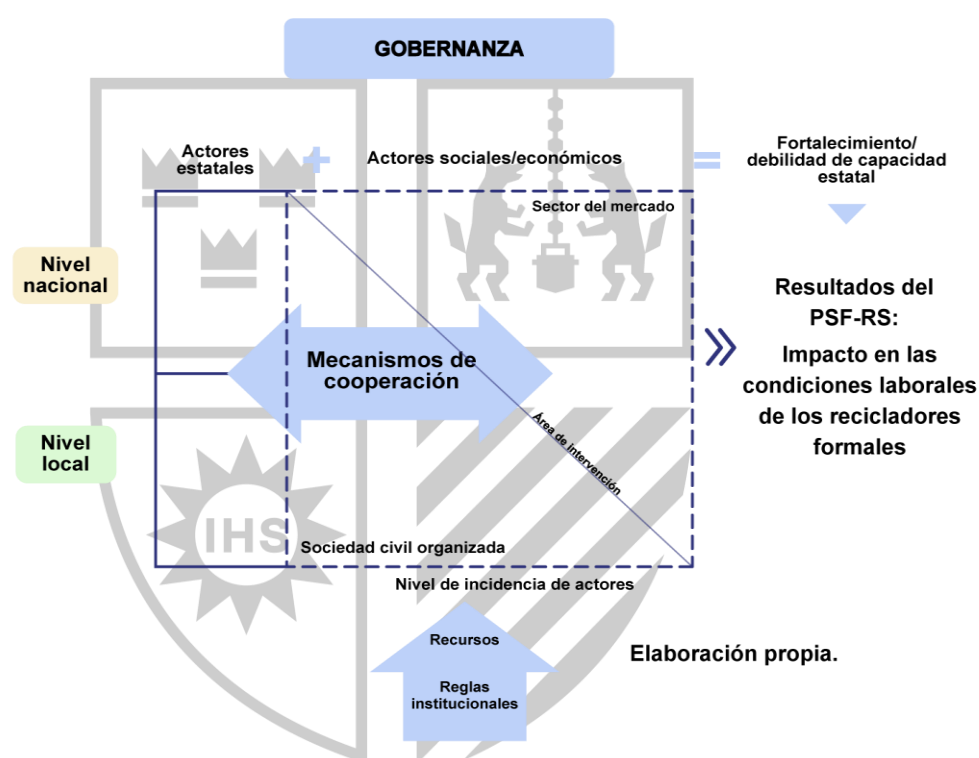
GOBERNANZA

Actores estatales

+

Actores sociales/económicos

=

Fortalecimiento/ debilidad de capacidad estatal

Sector del mercado

Nivel nacional

Resultados del PSF-RS:

Impacto en las condiciones laborales de los recicladores formales

Mecanismos de cooperación

Área de intervención

Nivel local

IHS

Sociedad civil organizada

Nivel de incidencia de actores

Recursos

Reglas institucionales

Elaboración propia.